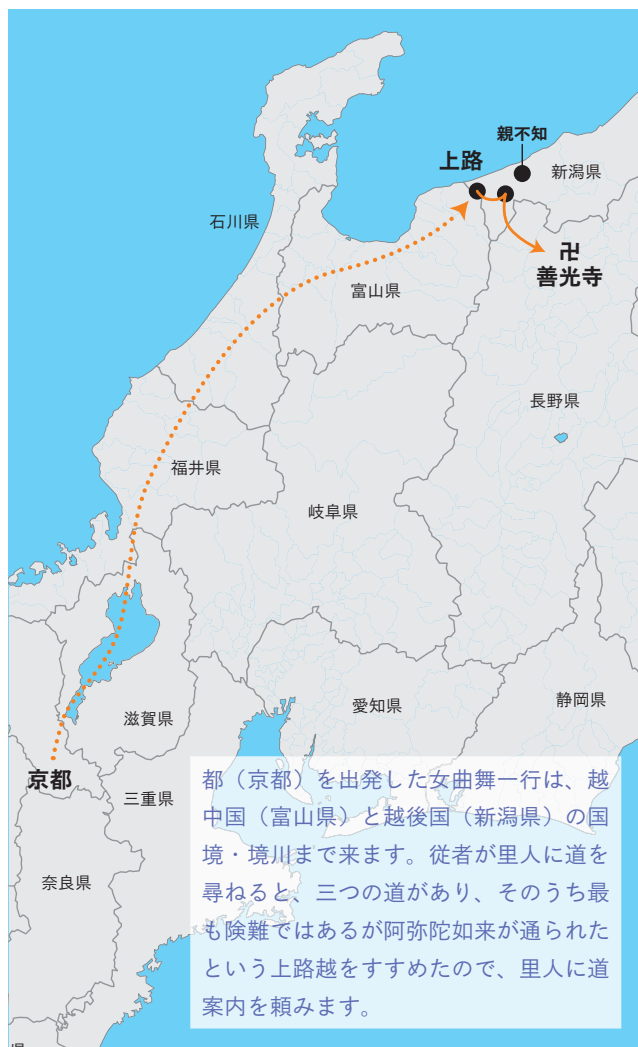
親不知
上路
新潟県
卍
善光寺
石川県
富山県
長野県
福井県
岐阜県
滋賀県
愛知県
静岡県
京都
三重県
奈良県

都（京都）を出発した女曲舞一行は、越中国（富山県）と越後国（新潟県）の国境・境川まで来ます。従者が里人に道を尋ねると、三つの道があり、そのうち最も険難ではあるが阿弥陀如来が通られたという上路越をすすめたので、里人に道案内を頼みます。